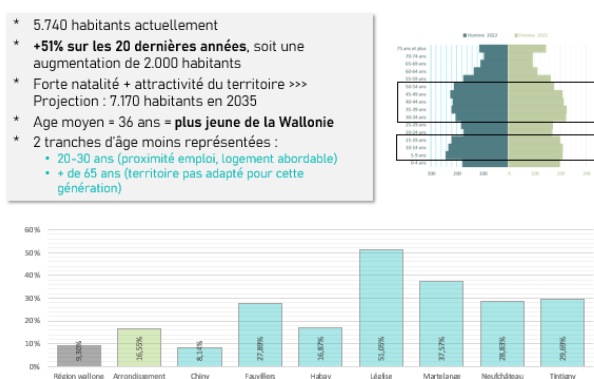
* 5.740 habitants actuellement

* **+51% sur les 20 dernières années**, soit une augmentation de 2.000 habitants

* Forte natalité + attractivité du territoire >>> Projection : 7.170 habitants en 2035

* Age moyen = 36 ans = **plus jeune de la Wallonie**

* 2 tranches d'âge moins représentées :
  • 20-30 ans (proximité emploi, logement abordable)
  • + de 65 ans (territoire pas adapté pour cette génération)

Homme 2022 Femme 2022

75 ans et plus
70-74 ans
65-69 ans
60-64 ans
55-59 ans
50-54 ans
45-49 ans
40-44 ans
35-39 ans
30-34 ans
25-29 ans
20-24 ans
15-19 ans
10-14 ans
5-9 ans
0-4 ans

300 200 100 0 100 200 300

60%
50%
40%
30%
20%
10%
0%

9,38% 16,55% 8,14% 27,89% 16,87% 51,09% 37,57% 28,83% 29,69%

Région wallone Arrondissement Chiny Fauvillers Habay Léglise Martelange Neufchâteau Tintigny